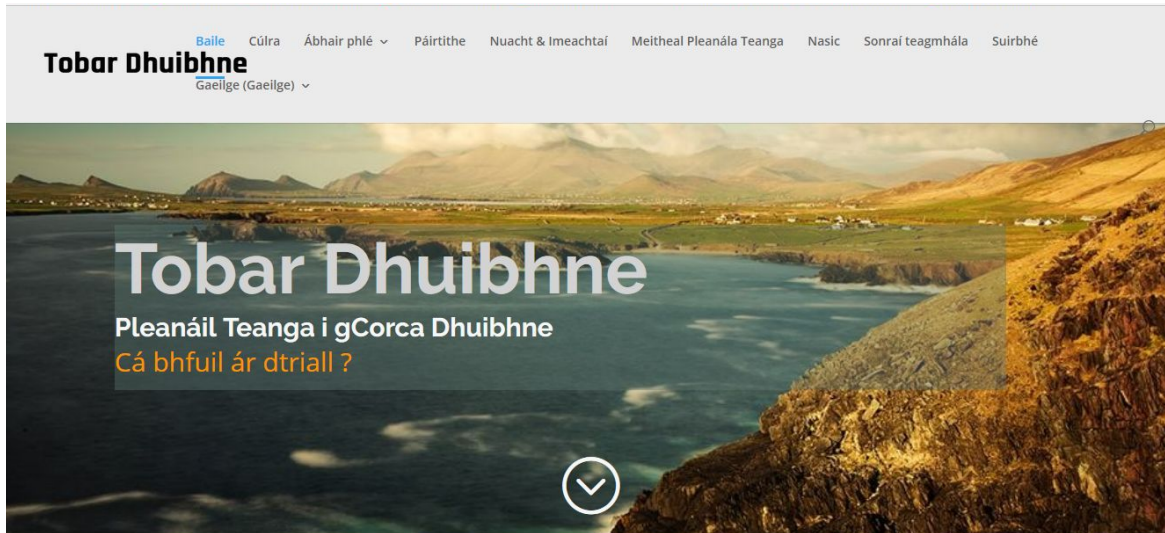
Tobar Dhuibhne

Baile Cúlra Ábhair phlé Páirtithe Nuacht & Imeachtaí Meitheal Pleanála Teanga Nasic Sonraí teagmhála Suirbhé
Gaeilge (Gaeilge)

Tobar Dhuibhne
Pleanáil Teanga i gCorca Dhuibhne
Cá bhfuil ár dtriall ?